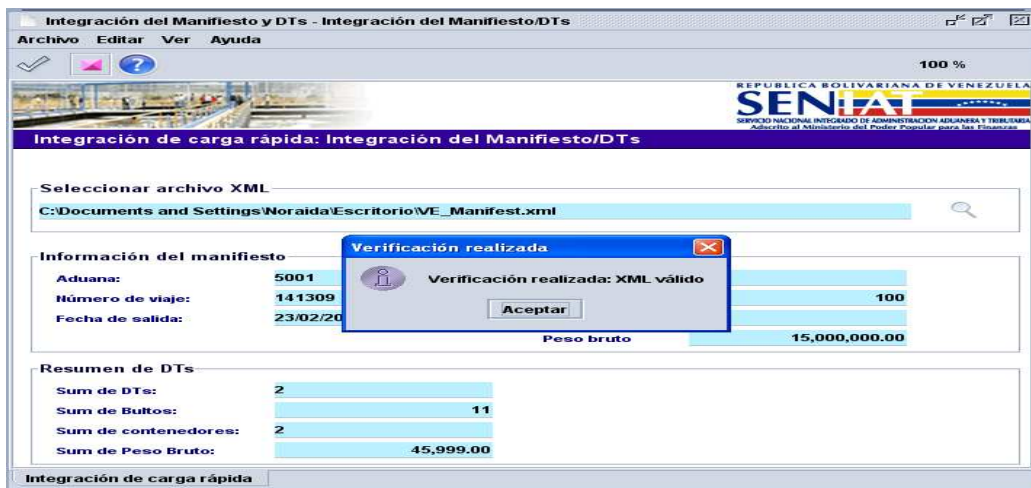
Integración del Manifiesto y DTs - Integración del Manifiesto/DTs

Archivo Editar Ver Ayuda

100 %

REPUBLICA BOLIVARIANA DE VENEZUELA
SENIAT
SERVICIO NACIONAL INTEGRADO DE ADMINISTRACION ADUANERA Y TRIBUTARIA
Adscrito al Ministerio del Poder Popular para las Finanzas

Integración de carga rápida: Integración del Manifiesto/DTs

Seleccionar archivo XML
C:\Documents and Settings\Noraida\Escritorio\VE_Manifest.xml

Información del manifiesto
Aduana: 5001
Número de viaje: 141309
Fecha de salida: 23/02/20
100
Peso bruto 15,000,000.00

Verificación realizada
Verificación realizada: XML válido
Aceptar

Resumen de DTs
Sum de DTs: 2
Sum de Bultos: 11
Sum de contenedores: 2
Sum de Peso Bruto: 45,999.00

Integración de carga rápida